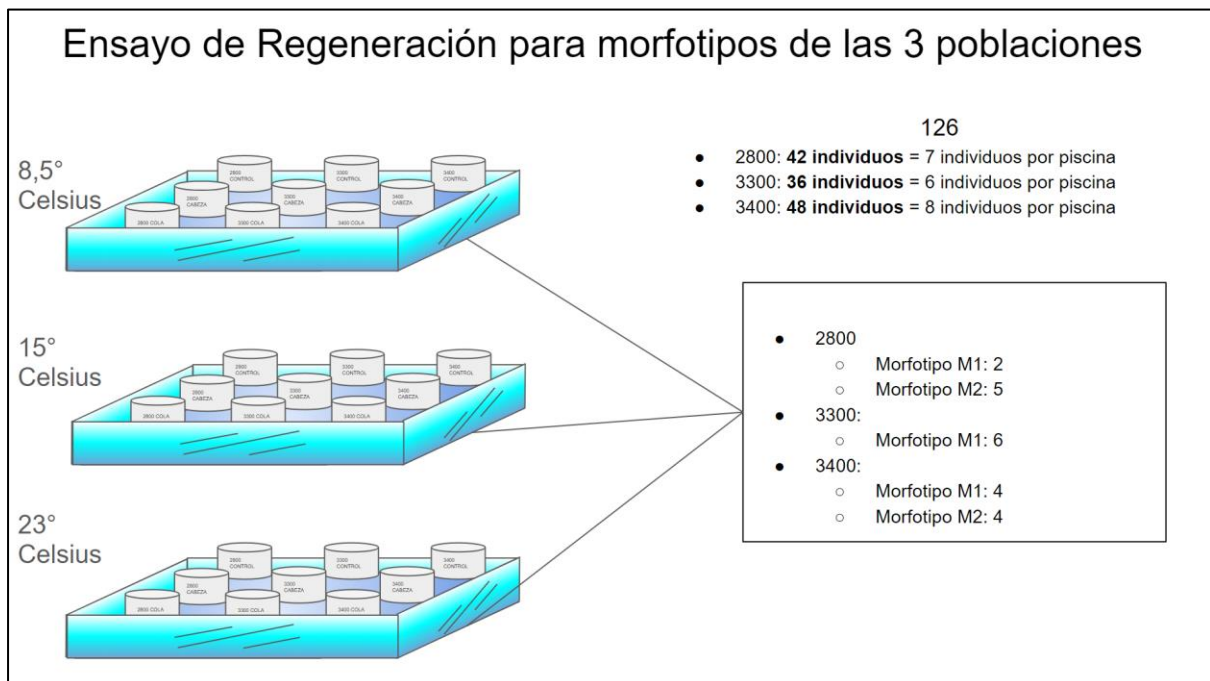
Ensayo de Regeneración para morfotipos de las 3 poblaciones

8,5° Celsius

2800 CONTROL
3300 CONTROL
3400 CONTROL
2800 CABEZA
3300 CABEZA
3400 CABEZA
2800 COLA
3300 COLA
3400 COLA

15° Celsius

2800 CONTROL
3300 CONTROL
3400 CONTROL
2800 CABEZA
3300 CABEZA
3400 CABEZA
2800 COLA
3300 COLA
3400 COLA

23° Celsius

2800 CONTROL
3300 CONTROL
3400 CONTROL
2800 CABEZA
3300 CABEZA
3400 CABEZA
2800 COLA
3300 COLA
3400 COLA

126

- 2800: **42 individuos** = 7 individuos por piscina
- 3300: **36 individuos** = 6 individuos por piscina
- 3400: **48 individuos** = 8 individuos por piscina

- 2800
  - Morfotipo M1: 2
  - Morfotipo M2: 5
- 3300:
  - Morfotipo M1: 6
- 3400:
  - Morfotipo M1: 4
  - Morfotipo M2: 4